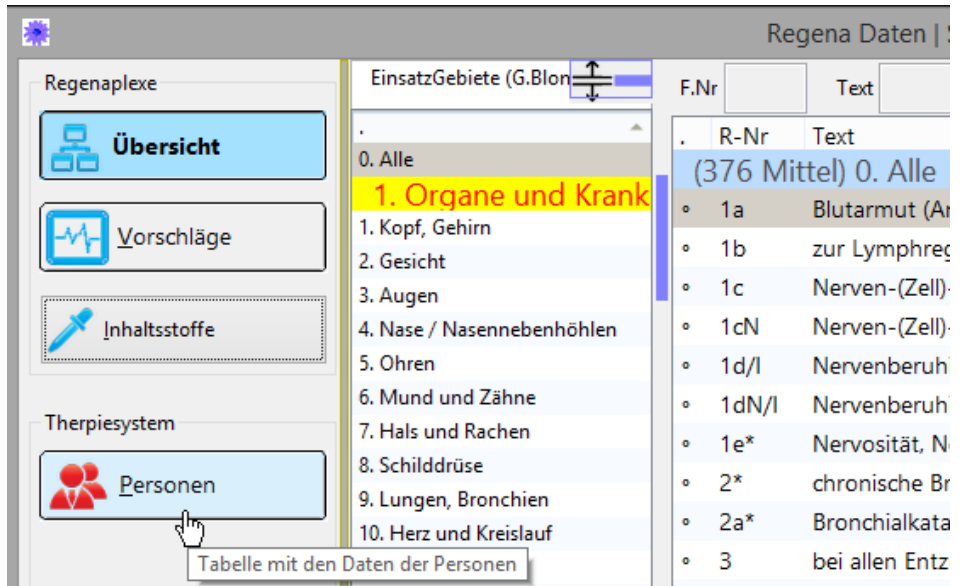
Regena Daten | S

Regenaplexe

Übersicht

Vorschläge

Inhaltsstoffe

Therpiesystem

Personen

Tabelle mit den Daten der Personen

EinsatzGebiete (G.Blon

.
0. Alle
1. Organe und Krank
1. Kopf, Gehirn
2. Gesicht
3. Augen
4. Nase / Nasennebenhöhlen
5. Ohren
6. Mund und Zähne
7. Hals und Rachen
8. Schilddrüse
9. Lungen, Bronchien
10. Herz und Kreislauf

F.Nr

Text

| . | R-Nr | Text |
|---|---|---|
| (376 Mittel) 0. Alle | | |
| ◦ | 1a | Blutarmut (An |
| ◦ | 1b | zur Lymphreg |
| ◦ | 1c | Nerven-(Zell)- |
| ◦ | 1cN | Nerven-(Zell)- |
| ◦ | 1d/I | Nervenberuhi |
| ◦ | 1dN/I | Nervenberuhi |
| ◦ | 1e* | Nervosität, Ne |
| ◦ | 2* | chronische Br |
| ◦ | 2a* | Bronchialkata |
| ◦ | 3 | bei allen Entz |